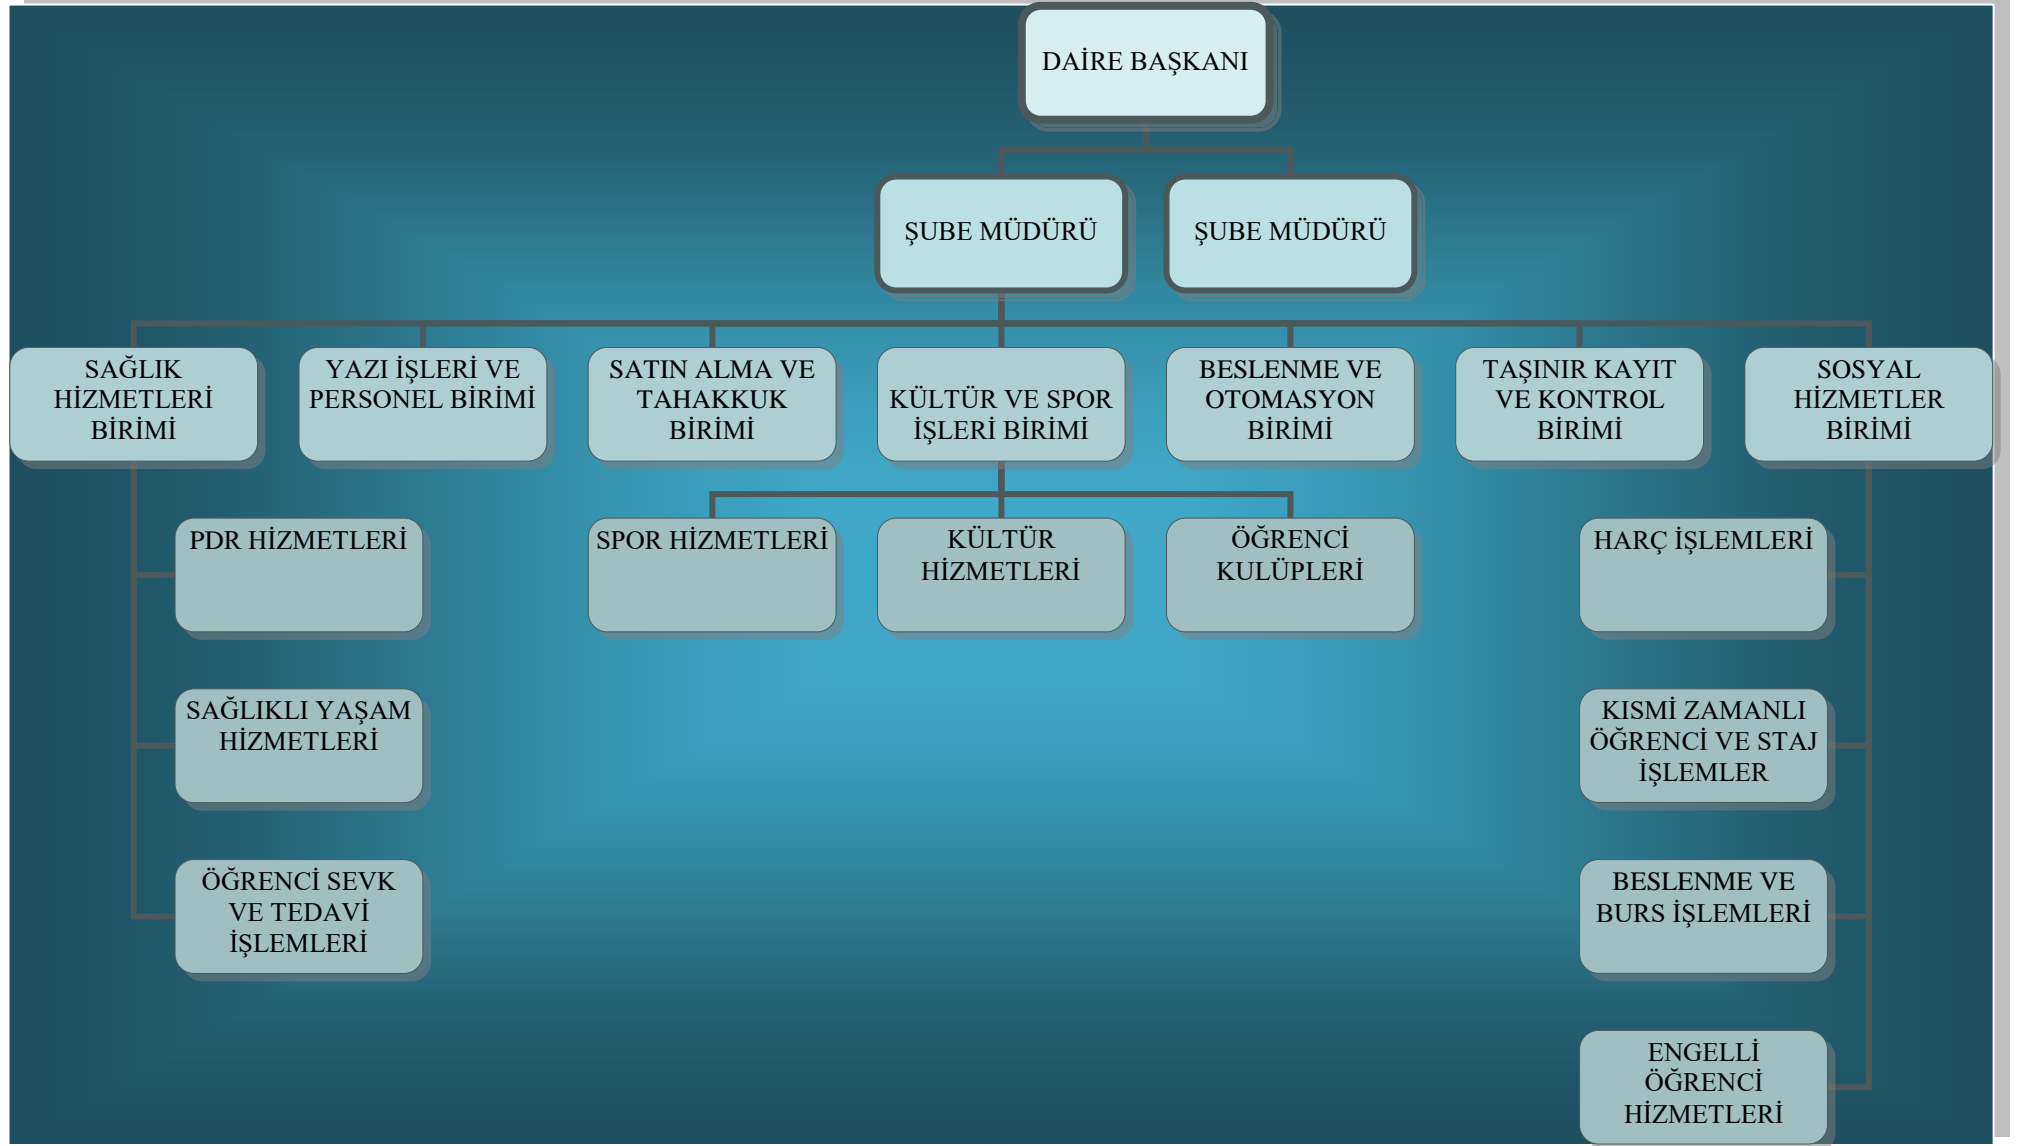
DAİRE BAŞKANI

ŞUBE MÜDÜRÜ

ŞUBE MÜDÜRÜ

SAĞLIK HİZMETLERİ BİRİMİ

YAZI İŞLERİ VE PERSONEL BİRİMİ

SATIN ALMA VE TAHAKKUK BİRİMİ

KÜLTÜR VE SPOR İŞLERİ BİRİMİ

BESLENME VE OTOMASYON BİRİMİ

TAŞINIR KAYIT VE KONTROL BİRİMİ

SOSYAL HİZMETLER BİRİMİ

PDR HİZMETLERİ

SAĞLIKLI YAŞAM HİZMETLERİ

ÖĞRENCİ SEVK VE TEDAVİ İŞLEMLERİ

SPOR HİZMETLERİ

KÜLTÜR HİZMETLERİ

ÖĞRENCİ KULÜPLERİ

HARÇ İŞLEMLERİ

KISMİ ZAMANLI ÖĞRENCİ VE STAJ İŞLEMLER

BESLENME VE BURS İŞLEMLERİ

ENGELLİ ÖĞRENCİ HİZMETLERİ